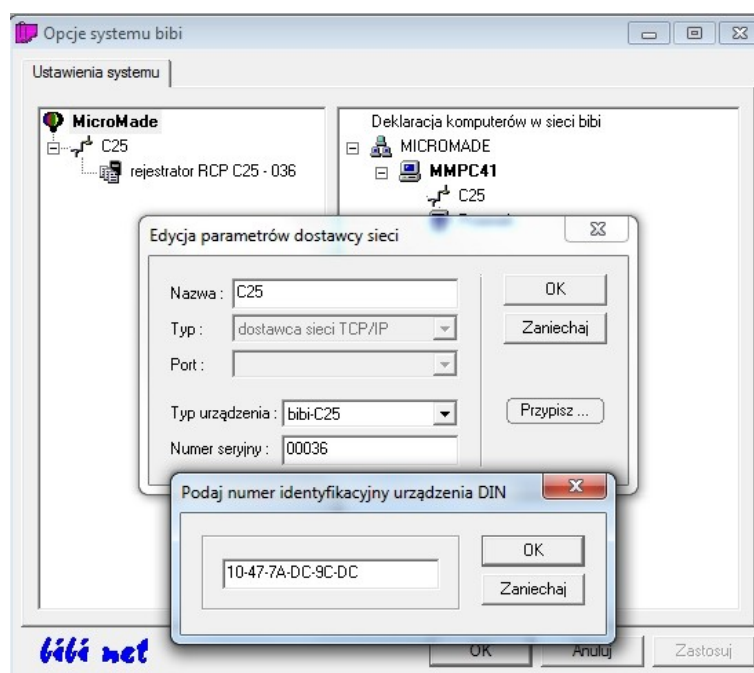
Opcje systemu bibi

Ustawienia systemu

MicroMade
C25
rejestrator RCP C25 - 036

Deklaracja komputerów w sieci bibi
MICROMADE
MMPC41
C25

Edycja parametrów dostawcy sieci

Nazwa : C25
Typ : dostawca sieci TCP/IP
Port :
Typ urządzenia : bibi-C25
Numer seryjny : 00036

OK
Zaniechaj
Przypisz ...

Podaj numer identyfikacyjny urządzenia DIN

10-47-7A-DC-9C-DC

OK
Zaniechaj

bibi net

OK
Anuluj
Zastosuj